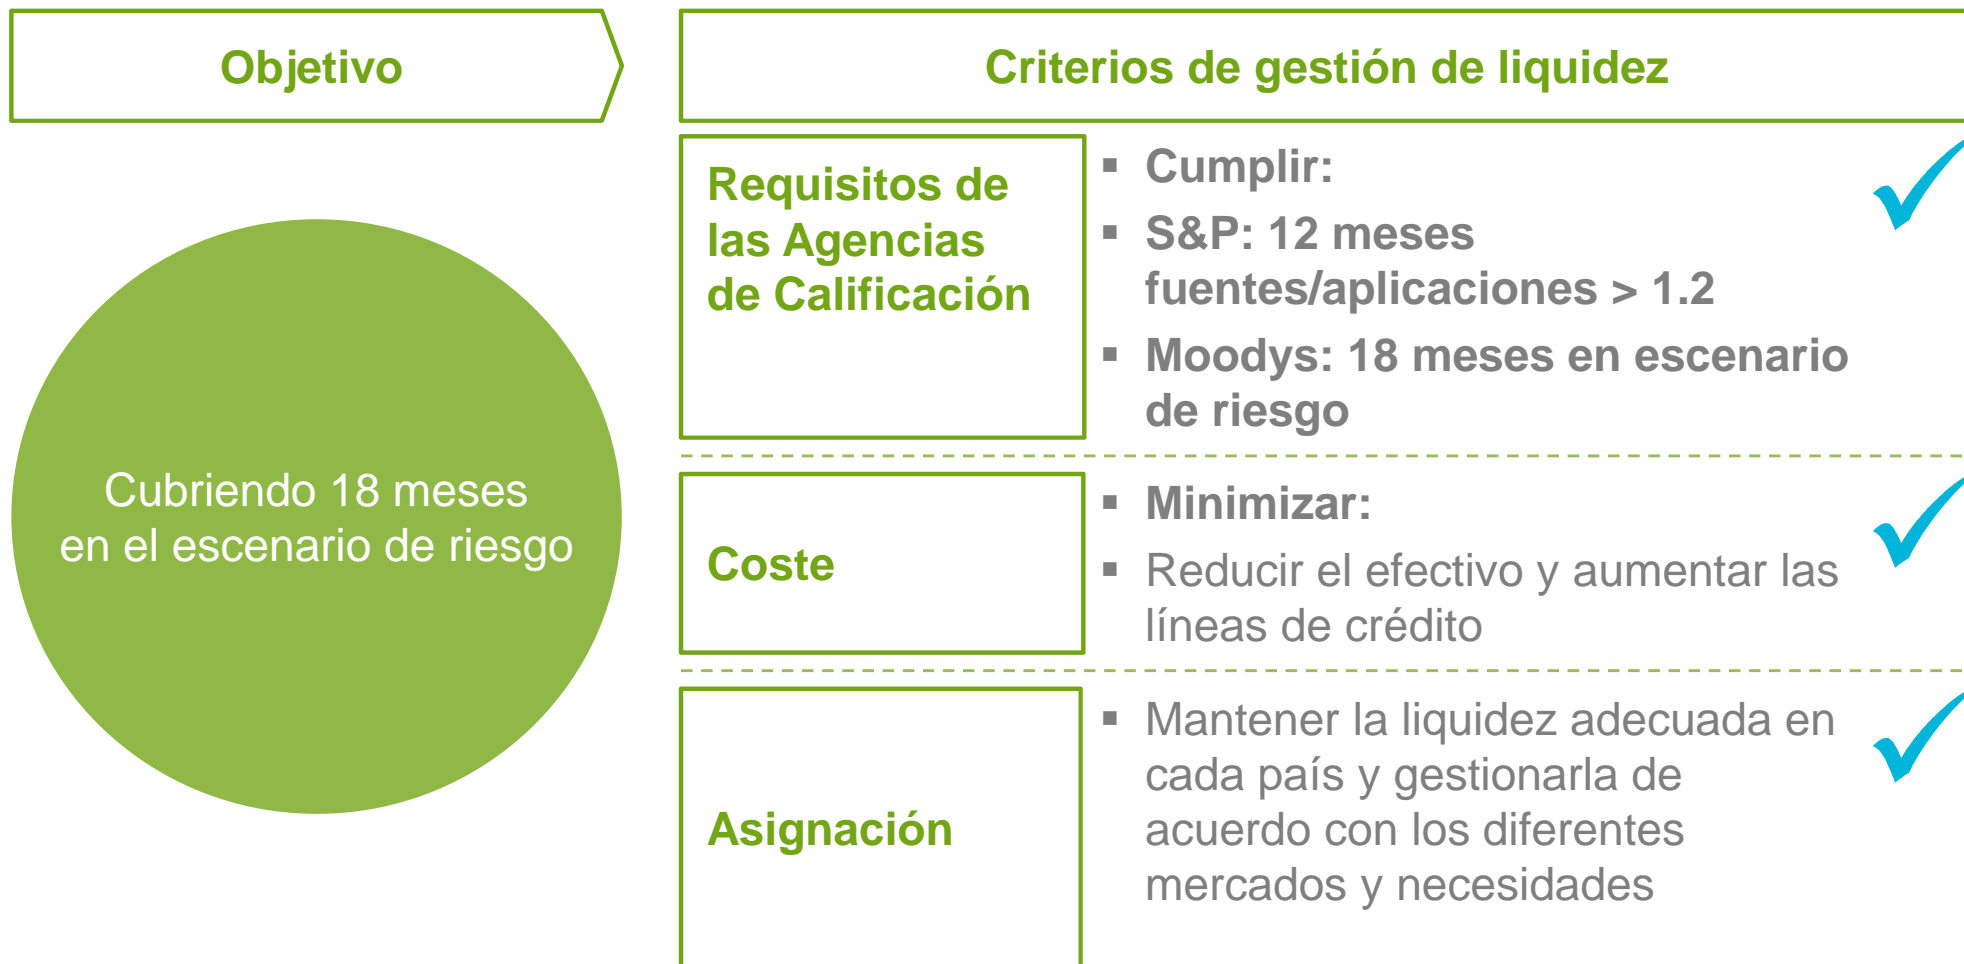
Objetivo

Cubriendo 18 meses en el escenario de riesgo

Criterios de gestión de liquidez

Requisitos de las Agencias de Calificación

- Cumplir:
- S&P: 12 meses fuentes/aplicaciones > 1.2
- Moodys: 18 meses en escenario de riesgo

Coste

- Minimizar:
- Reducir el efectivo y aumentar las líneas de crédito

Asignación

- Mantener la liquidez adecuada en cada país y gestionarla de acuerdo con los diferentes mercados y necesidades